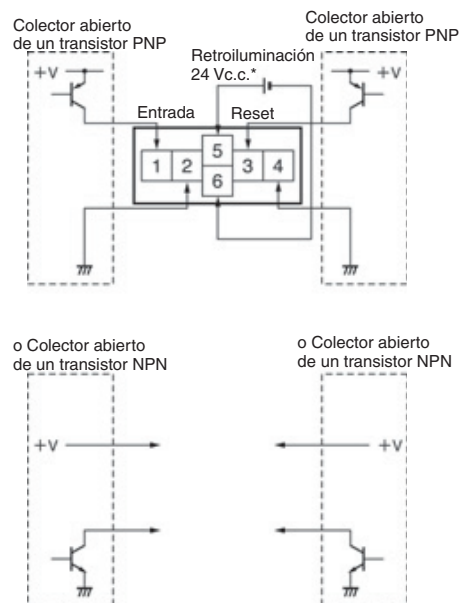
Colector abierto de un transistor PNP

Colector abierto de un transistor PNP

Retroiluminación 24 Vc.c.*

+V

+V

Entrada

Reset

1

2

5

6

3

4

o Colector abierto de un transistor NPN

o Colector abierto de un transistor NPN

+V

+V